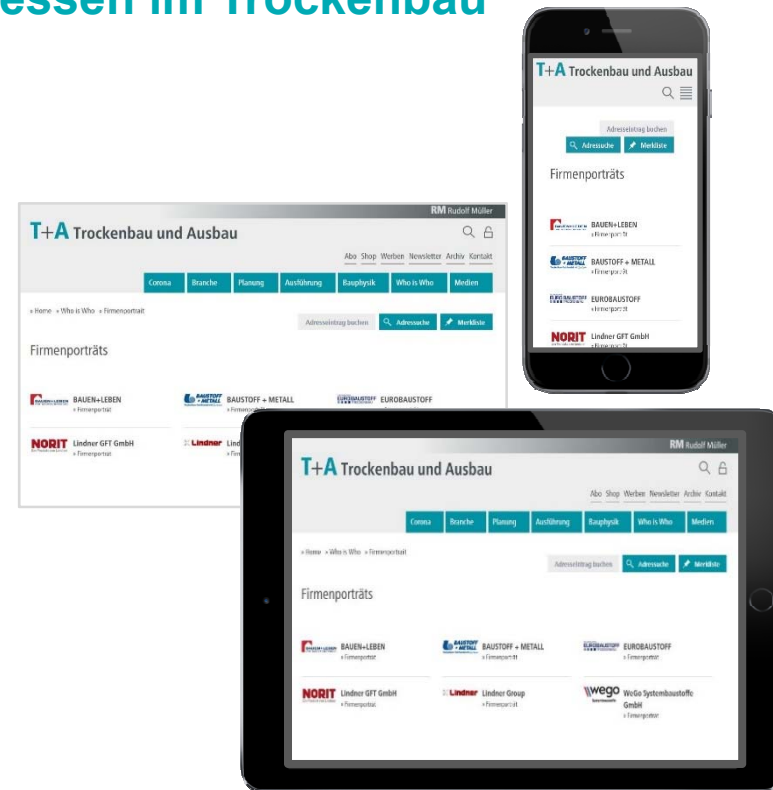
essen im Trockenbau

T+A Trockenbau und Ausbau

Adresseintrag buchen

Adressuche

Merkliste

Firmenporträts

BAUEN+LEBEN
» Firmenporträt

BAUSTOFF + METALL
» Firmenporträt

EUROBAUSTOFF
» Firmenporträt

NORIT Lindner GFT GmbH
» Firmenporträt

RM Rudolf Müller

T+A Trockenbau und Ausbau

Abo Shop Werben Newsletter Archiv Kontakt

Corona Branche Planung Ausführung Bauphysik Who is Who Medien

» Home » Who is Who » Firmenportrait

Adresseintrag buchen

Adressuche

Merkliste

Firmenporträts

BAUEN+LEBEN
» Firmenporträt

BAUSTOFF + METALL
» Firmenporträt

EUROBAUSTOFF
» Firmenporträt

NORIT Lindner GFT GmbH
» Firmenporträt

Lindner Lind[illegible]

RM Rudolf Müller

T+A Trockenbau und Ausbau

Abo Shop Werben Newsletter Archiv Kontakt

Corona Branche Planung Ausführung Bauphysik Who is Who Medien

» Home » Who is Who » Firmenportrait

Adresseintrag buchen

Adressuche

Merkliste

Firmenporträts

BAUEN+LEBEN
» Firmenporträt

BAUSTOFF + METALL
» Firmenporträt

EUROBAUSTOFF
» Firmenporträt

NORIT Lindner GFT GmbH
» Firmenporträt

Lindner Lindner Group
» Firmenporträt

WEGO WeGo Systembaustoffe GmbH
» Firmenporträt